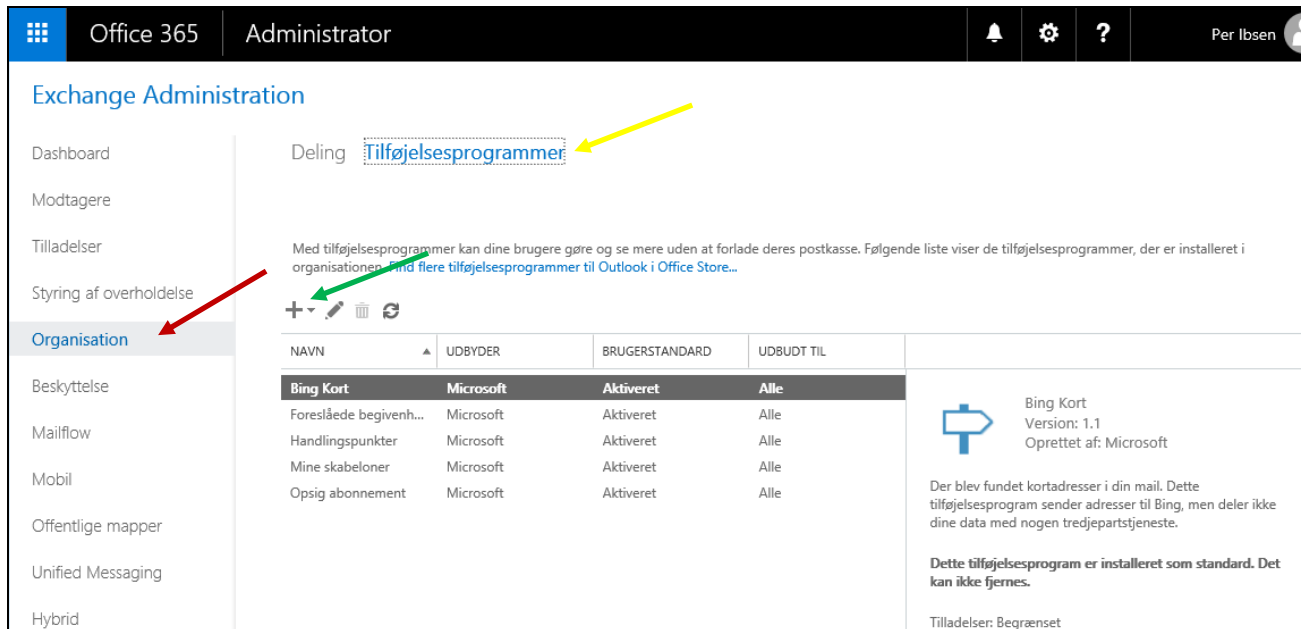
Office 365 Administrator

Per Ibsen

Exchange Administration

Dashboard
Modtagere
Tilladelser
Styring af overholdelse
Organisation
Beskyttelse
Mailflow
Mobil
Offentlige mapper
Unified Messaging
Hybrid

Deling Tilføjelsesprogrammer

Med tilføjelsesprogrammer kan dine brugere gøre og se mere uden at forlade deres postkasse. Følgende liste viser de tilføjelsesprogrammer, der er installeret i organisationen. Find flere tilføjelsesprogrammer til Outlook i Office Store...

| NAVN | UDBYDER | BRUGERSTANDARD | UDBUDT TIL |
|---|---|---|---|
| Bing Kort | Microsoft | Aktiveret | Alle |
| Foreslåede begivenh... | Microsoft | Aktiveret | Alle |
| Handlingspunkter | Microsoft | Aktiveret | Alle |
| Mine skabeloner | Microsoft | Aktiveret | Alle |
| Opsig abonnement | Microsoft | Aktiveret | Alle |

Bing Kort
Version: 1.1
Oprettet af: Microsoft

Der blev fundet kortadresser i din mail. Dette tilføjelsesprogram sender adresser til Bing, men deler ikke dine data med nogen tredjepartstjeneste.

Dette tilføjelsesprogram er installeret som standard. Det kan ikke fjernes.

Tilladelser: Begrænset